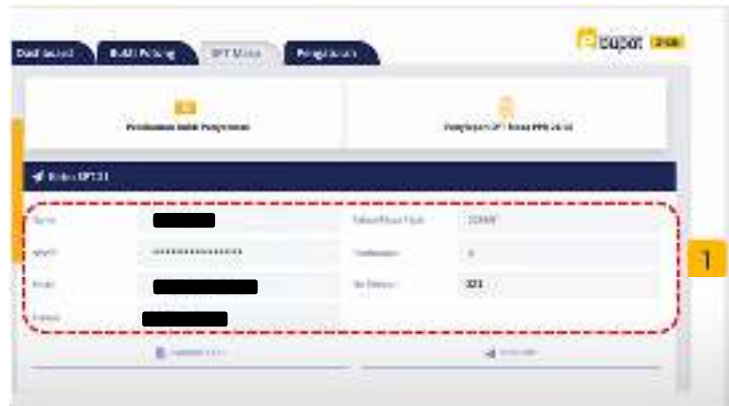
Dashboard | Bukti Potong | SPT Masa | Pengaturan

ebupot 21/26

Posting | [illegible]

Kirim SPT 21

Nama | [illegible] | Tahun/Masa Pajak | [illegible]
NPWP | *************** | Pembetulan | 0
Email | | No Telepon | 321
Posisi |

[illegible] | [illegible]

1